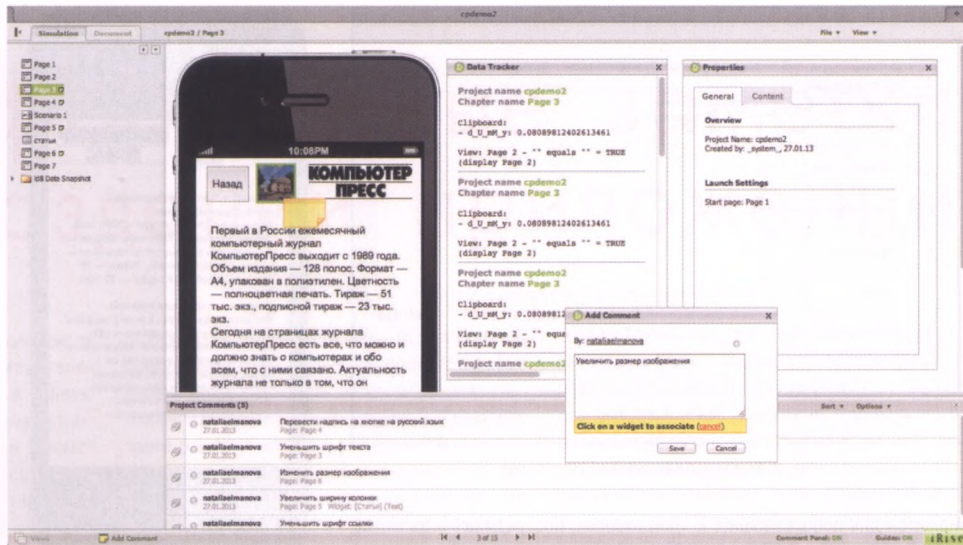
cpdemo2

Simulation Document cpdemo2 / Page 3 File ▾ View ▾

Page 1
Page 2
Page 3
Page 4
Scenario 1
Page 5
статья
Page 6
Page 7
Id8 Data Snapshot

10:08PM

Назад

КОМПЬЮТЕР ПРЕСС

Первый в России ежемесячный компьютерный журнал КомпьютерПресс выходит с 1989 года. Объем издания — 128 полос. Формат — А4, упакован в полиэтилен. Цветность — полноцветная печать. Тираж — 51 тыс. экз., подписной тираж — 23 тыс. экз.
Сегодня на страницах журнала КомпьютерПресс есть все, что можно и должно знать о компьютерах и обо всем, что с ними связано. Актуальность журнала не только в том, что он

Data Tracker

Project name cpdemo2
Chapter name Page 3

Clipboard:
- d_U_mM_y: 0.08089812402613461

View: Page 2 - "" equals "" = TRUE
(display Page 2)

Project name cpdemo2
Chapter name Page 3

Clipboard:
- d_U_mM_y: 0.08089812402613461

View: Page 2 - "" equals "" = TRUE
(display Page 2)

Project name cpdemo2
Chapter name Page 3

Clipboard:
- d_U_mM_y: 0.0808981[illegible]

View: Page 2 - "" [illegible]
(display Page 2)

Project name cpdemo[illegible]

Properties

General Content

Overview

Project Name: cpdemo2
Created by: _system_, 27.01.13

Launch Settings

Start page: Page 1

Add Comment

By: nataliaelmanova

Увеличить размер изображения

Click on a widget to associate (cancel)

Save Cancel

Project Comments (5) Sort ▾ Options ▾

nataliaelmanova 27.01.2013 Перевести надпись на кнопке на русский язык Page: Page 4
nataliaelmanova 27.01.2013 Уменьшить шрифт текста Page: Page 3
nataliaelmanova 27.01.2013 Изменить размер изображения Page: Page 6
nataliaelmanova 27.01.2013 Увеличить ширину колонки Page: Page 5 Widget: [Статья] (Text)
nataliaelmanova Уменьшить шрифт ссылки

Views Add Comment 3 of 15 Comment Panel: ON Guides: ON iRise